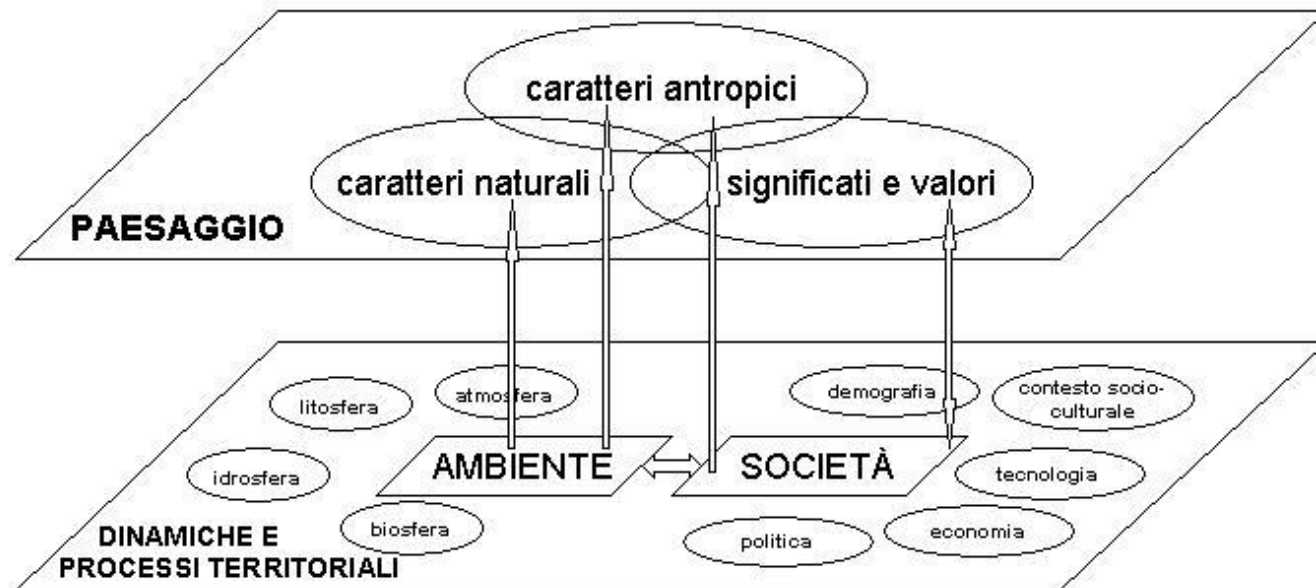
caratteri antropici

caratteri naturali

significati e valori

PAESAGGIO

litosfera

atmosfera

demografia

contesto socio-culturale

idrosfera

AMBIENTE

SOCIETÀ

tecnologia

biosfera

economia

politica

DINAMICHE E PROCESSI TERRITORIALI